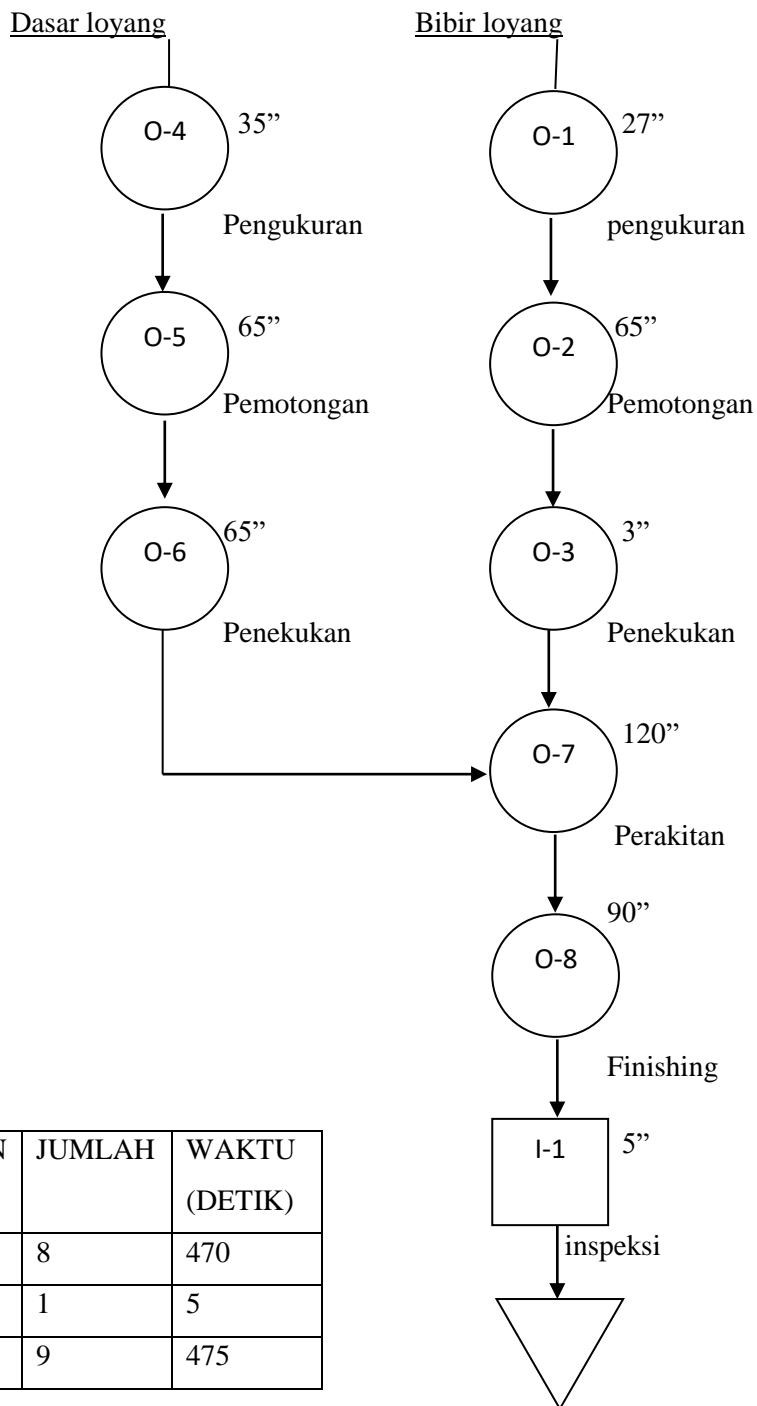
Dasar loyang

Bibir loyang

O-4 35”

Pengukuran

O-1 27”

pengukuran

O-5 65”

Pemotongan

O-2 65”

Pemotongan

O-6 65”

Penekukan

O-3 3”

Penekukan

O-7 120”

Perakitan

O-8 90”

Finishing

I-1 5”

inspeksi

| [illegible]N | JUMLAH | WAKTU (DETIK) |
|---|---|---|
| | 8 | 470 |
| | 1 | 5 |
| | 9 | 475 |